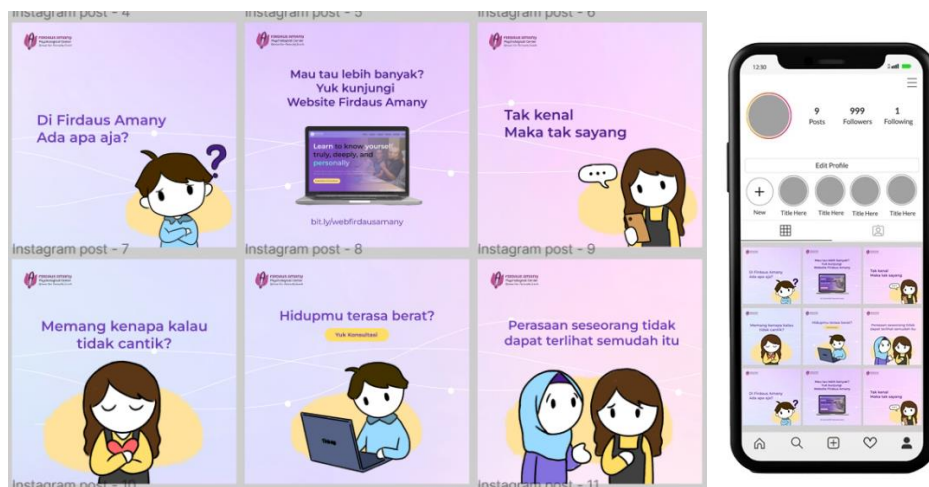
Instagram post - 4

Instagram post - 5

Instagram post - 6

FIRDAUS AMANY

Di Firdaus Amany Ada apa aja?

FIRDAUS AMANY

Mau tau lebih banyak? Yuk kunjungi Website Firdaus Amany

Learn to know yourself truly, deeply, and personally

bit.ly/webfirdausamany

FIRDAUS AMANY

Tak kenal Maka tak sayang

Instagram post - 7

Instagram post - 8

Instagram post - 9

FIRDAUS AMANY

Memang kenapa kalau tidak cantik?

FIRDAUS AMANY

Hidupmu terasa berat?

Yuk Konsultasi

FIRDAUS AMANY

Perasaan seseorang tidak dapat terlihat semudah itu

Instagram post - 10

Instagram post - 11

12:30

9 Posts

999 Followers

1 Following

Edit Profile

New

Title Here

Title Here

Title Here

Title Here

Di Firdaus Amany Ada apa aja?

Tak kenal Maka tak sayang

Memang kenapa kalau tidak cantik?

Hidupmu terasa berat?

Perasaan seseorang tidak dapat terlihat semudah itu

Di Firdaus Amany Ada apa aja?

Tak kenal Maka tak sayang